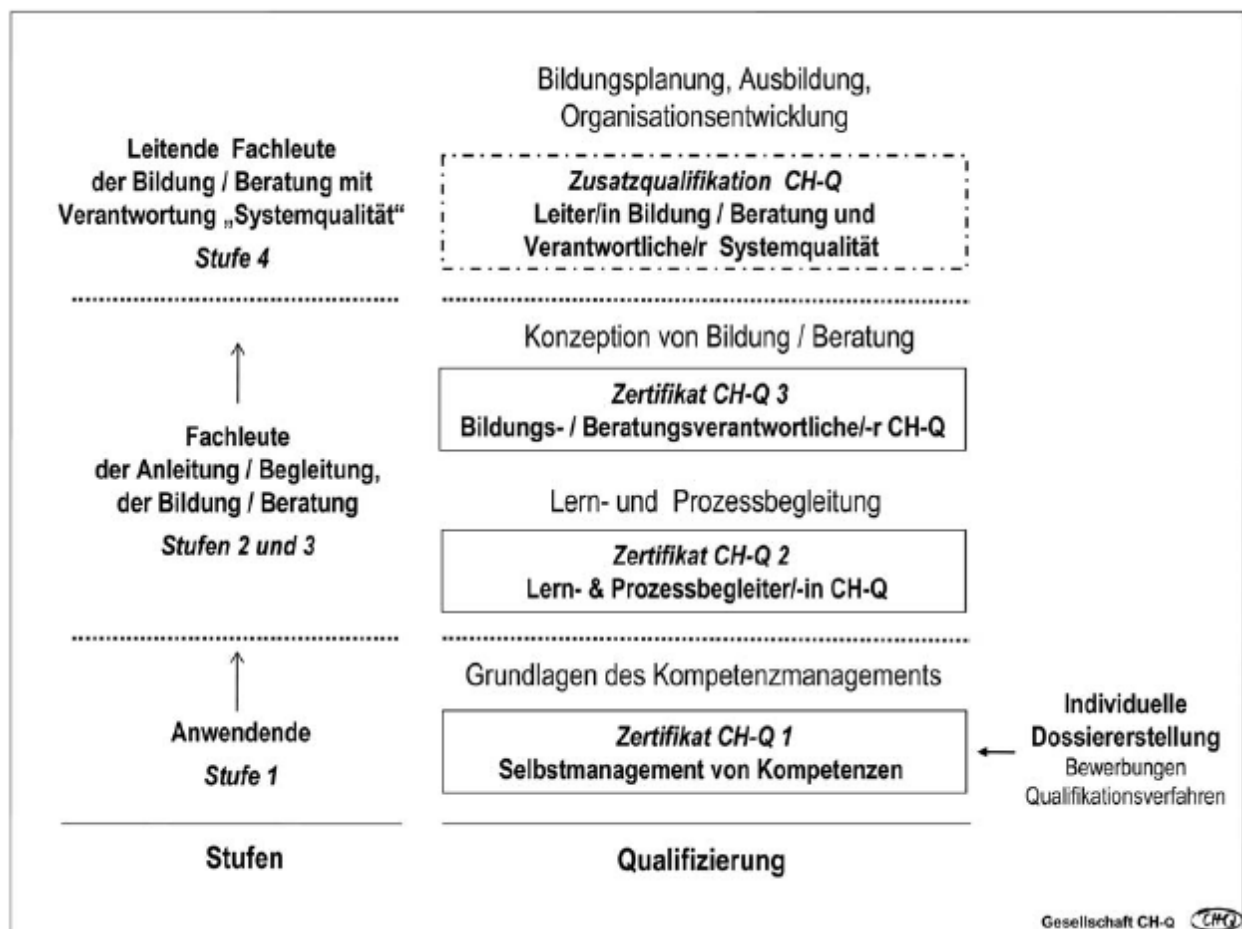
Leitende Fachleute der Bildung / Beratung mit Verantwortung „Systemqualität“

Stufe 4

Fachleute der Anleitung / Begleitung, der Bildung / Beratung

Stufen 2 und 3

Anwendende

Stufe 1

Stufen

Bildungsplanung, Ausbildung, Organisationsentwicklung

Zusatzqualifikation CH-Q
Leiter/in Bildung / Beratung und Verantwortliche/r Systemqualität

Konzeption von Bildung / Beratung

Zertifikat CH-Q 3
Bildungs- / Beratungsverantwortliche/-r CH-Q

Lern- und Prozessbegleitung

Zertifikat CH-Q 2
Lern- & Prozessbegleiter/-in CH-Q

Grundlagen des Kompetenzmanagements

Zertifikat CH-Q 1
Selbstmanagement von Kompetenzen

Qualifizierung

Individuelle Dossiererstellung
Bewerbungen
Qualifikationsverfahren

Gesellschaft CH-Q CH-Q